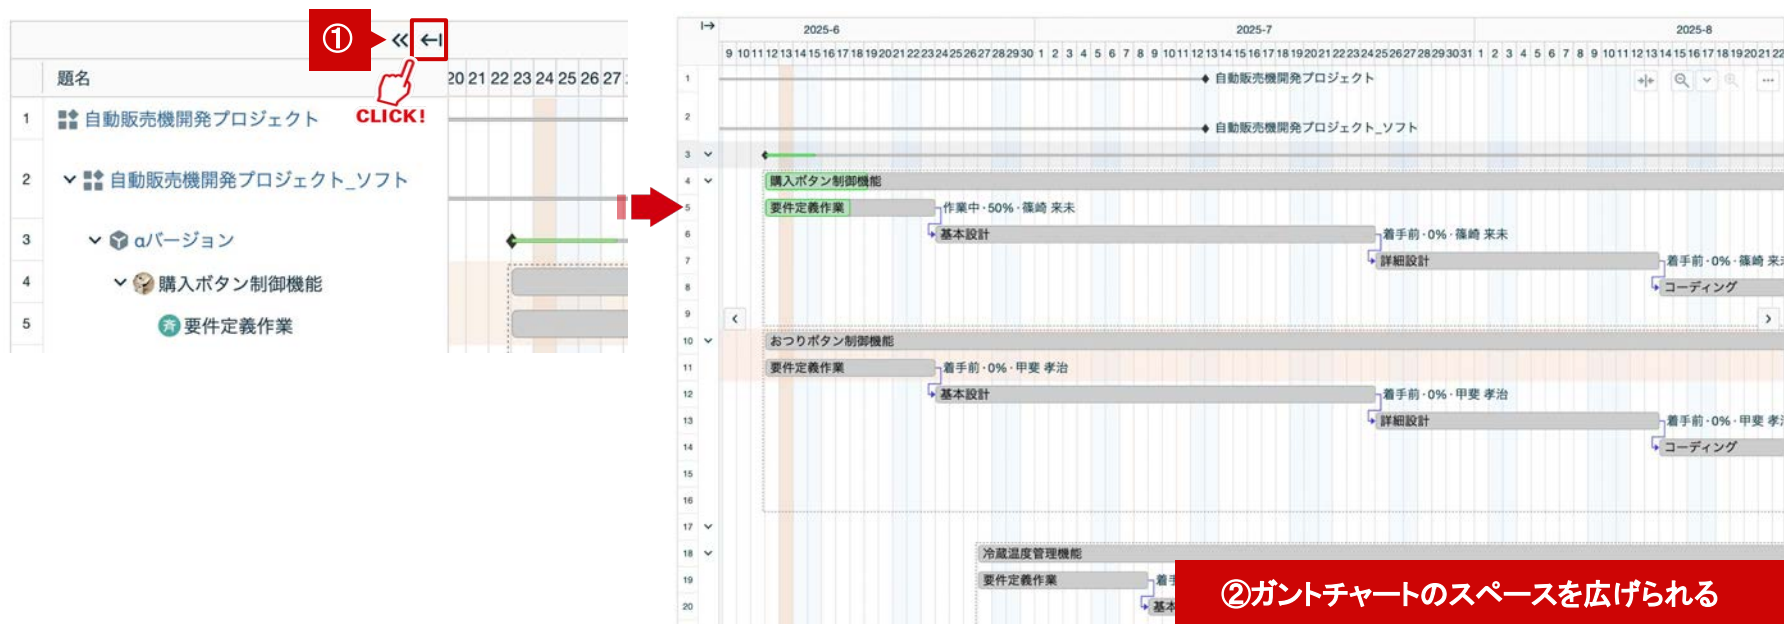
①

CLICK!

題名

20 21 22 23 24 25 26 27

1 自動販売機開発プロジェクト

2 自動販売機開発プロジェクト_ソフト

3 αバージョン

4 購入ボタン制御機能

5 要件定義作業

2025-6

2025-7

2025-8

9 10 11 12 13 14 15 16 17 18 19 20 21 22 23 24 25 26 27 28 29 30 1 2 3 4 5 6 7 8 9 10 11 12 13 14 15 16 17 18 19 20 21 22 23 24 25 26 27 28 29 30 31 1 2 3 4 5 6 7 8 9 10 11 12 13 14 15 16 17 18 19 20 21 22

1 自動販売機開発プロジェクト

2 自動販売機開発プロジェクト_ソフト

3

4 購入ボタン制御機能

5 要件定義作業 作業中・50%・篠崎 来未

6 基本設計 着手前・0%・篠崎 来未

7 詳細設計 着手前・0%・篠崎 来未

8 コーディング

9

10 おつりボタン制御機能

11 要件定義作業 着手前・0%・甲斐 孝治

12 基本設計 着手前・0%・甲斐 孝治

13 詳細設計 着手前・0%・甲斐 孝治

14 コーディング

15

16

17

18 冷蔵温度管理機能

19 要件定義作業 着手

20 基本

②ガントチャートのスペースを広げられる